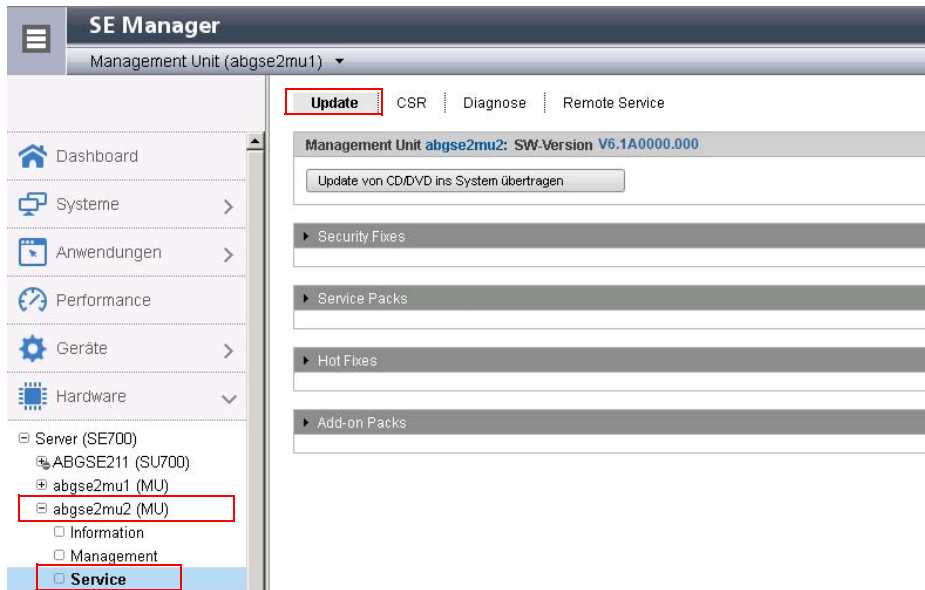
SE Manager
Management Unit (abgse2mu1)

Dashboard
Systeme
Anwendungen
Performance
Geräte
Hardware

⊟ Server (SE700)
⊞ ABGSE211 (SU700)
⊞ abgse2mu1 (MU)
⊟ abgse2mu2 (MU)
Information
Management
Service

Update | CSR | Diagnose | Remote Service

Management Unit abgse2mu2: SW-Version V6.1A0000.000

Update von CD/DVD ins System übertragen

Security Fixes

Service Packs

Hot Fixes

Add-on Packs